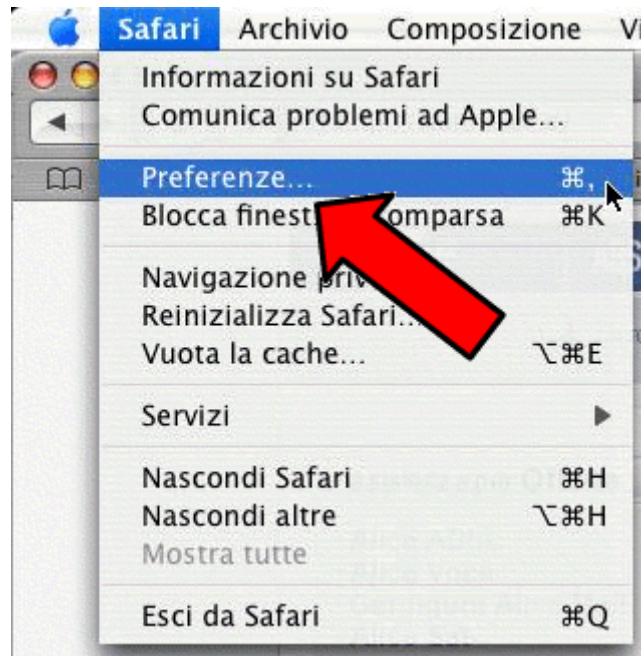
Safari Archivio Composizione Vi

Informazioni su Safari
Comunica problemi ad Apple...

Preferenze... ⌘,
Blocca finest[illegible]omparsa ⌘K

Navigazione priv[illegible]
Reinizializza Safari...
Vuota la cache... ⌥⌘E

Servizi ▶

Nascondi Safari ⌘H
Nascondi altre ⌥⌘H
Mostra tutte

Esci da Safari ⌘Q